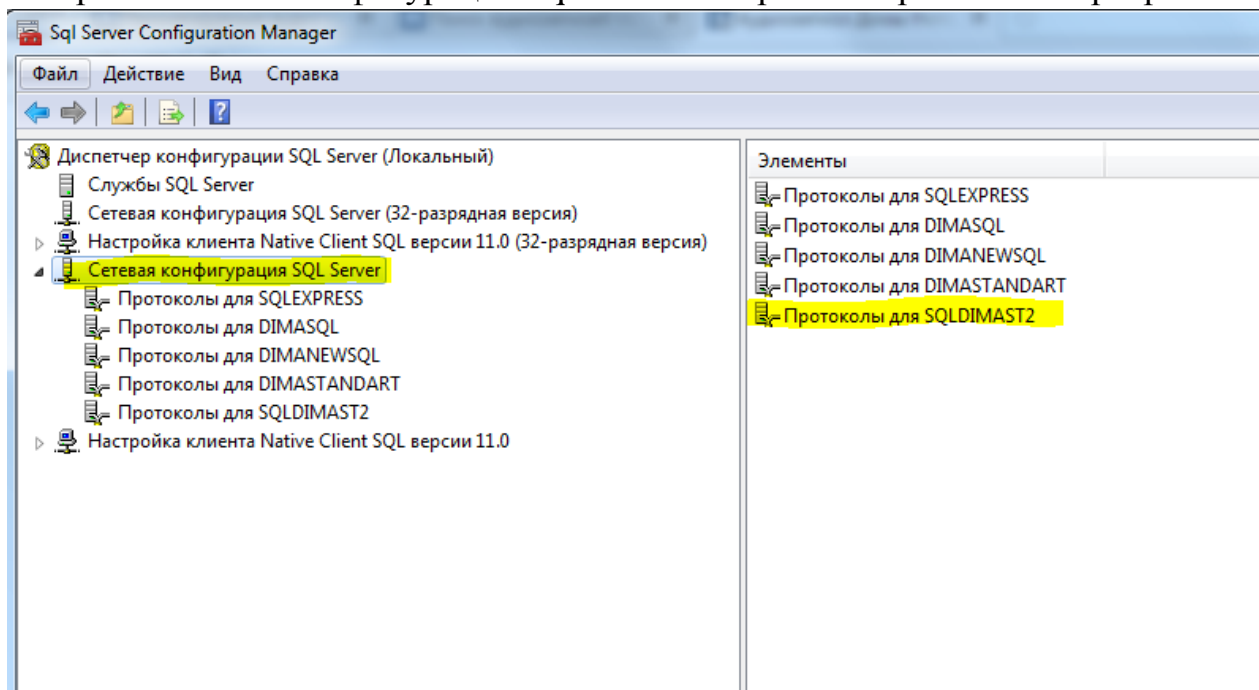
Sql Server Configuration Manager

Файл Действие Вид Справка

Диспетчер конфигурации SQL Server (Локальный)
Службы SQL Server
Сетевая конфигурация SQL Server (32-разрядная версия)
Настройка клиента Native Client SQL версии 11.0 (32-разрядная версия)
Сетевая конфигурация SQL Server
Протоколы для SQLEXPRESS
Протоколы для DIMASQL
Протоколы для DIMANEWSQL
Протоколы для DIMASTANDART
Протоколы для SQLDIMAST2
Настройка клиента Native Client SQL версии 11.0

Элементы
Протоколы для SQLEXPRESS
Протоколы для DIMASQL
Протоколы для DIMANEWSQL
Протоколы для DIMASTANDART
Протоколы для SQLDIMAST2